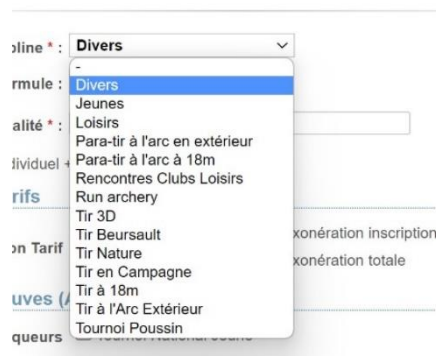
pline * : Divers

rmule :

alité * :

dividuel +

rifs

on Tarif

uves (A

queurs

-
Divers
Jeunes
Loisirs
Para-tir à l'arc en extérieur
Para-tir à l'arc à 18m
Rencontres Clubs Loisirs
Run archery
Tir 3D
Tir Beursault
Tir Nature
Tir en Campagne
Tir à 18m
Tir à l'Arc Extérieur
Tournoi Poussin

xonération inscription

xonération totale

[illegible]